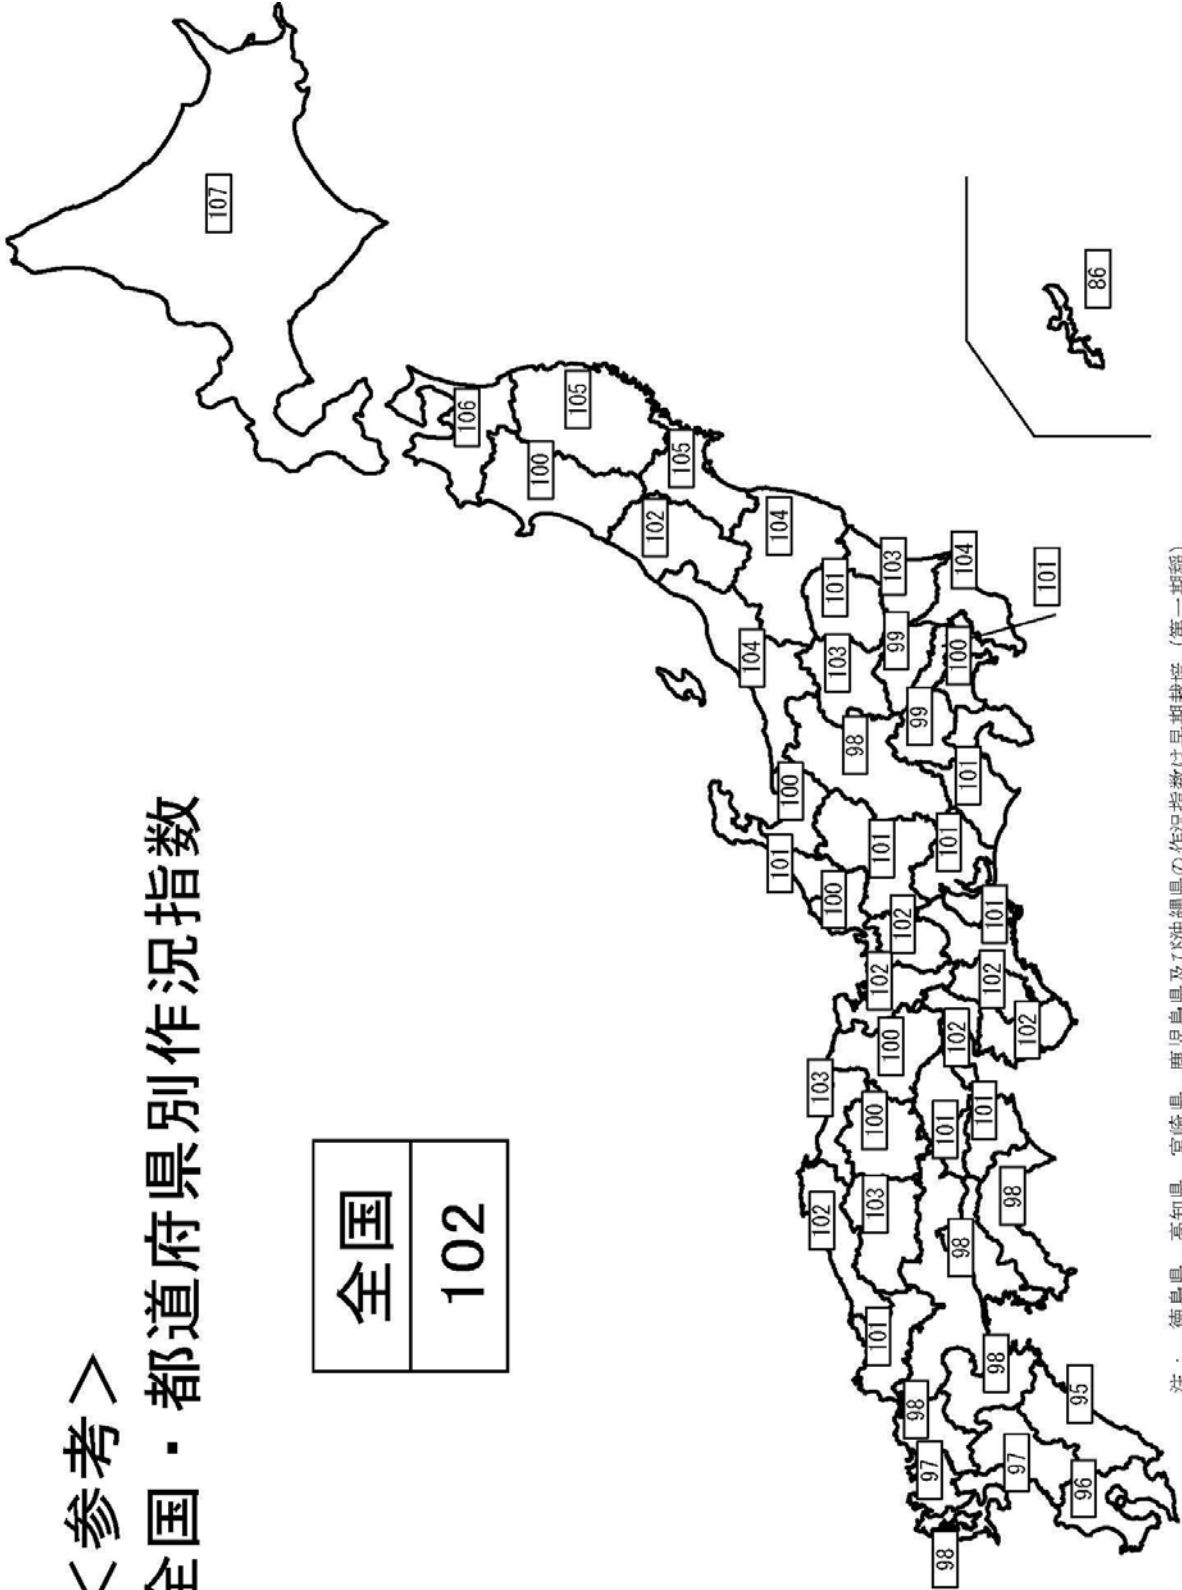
＜参考＞
全国・都道府県別作況指数

| 全国 |
|---|
| 102 |

107

106
105
100
105
102
104
104
101
103
104
101
103
99
100
98
99
101
100
101
101
101
100
102
101
102
102
102
100
102
103
100
101
101
102
103
98
98
102
101
98
98
98
97
97
95
96
98
86

注：徳島県、高知県、宮崎県、鹿児島県及び沖縄県の作況指数は早期栽培（第一期稲）